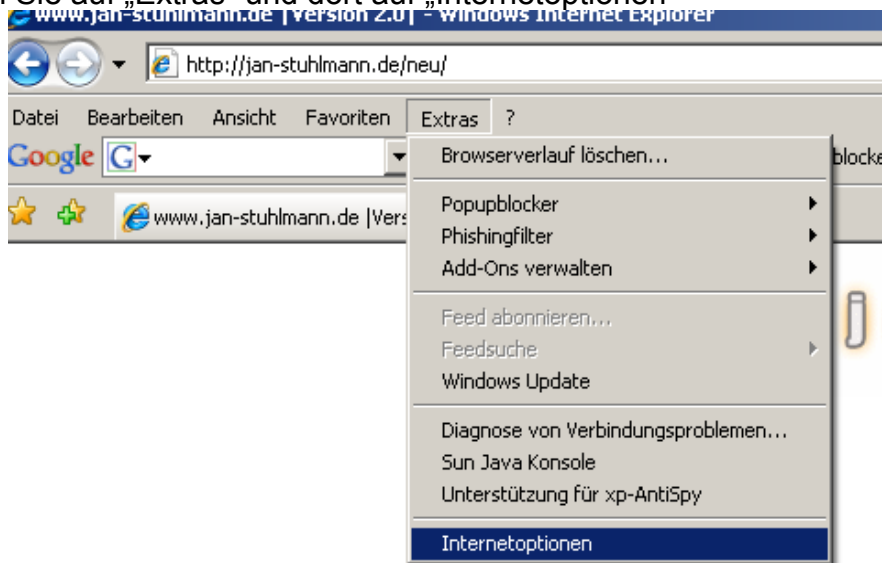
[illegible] Sie auf „Extras" und dort auf „Internetoptionen"

www.jan-stuhlmann.de | Version 2.0 | - Windows Internet Explorer

http://jan-stuhlmann.de/neu/

Datei Bearbeiten Ansicht Favoriten Extras ?

Google G

www.jan-stuhlmann.de |Vers

blocke

Browserverlauf löschen...

Popupblocker

Phishingfilter

Add-Ons verwalten

Feed abonnieren...

Feedsuche

Windows Update

Diagnose von Verbindungsproblemen...

Sun Java Konsole

Unterstützung für xp-AntiSpy

Internetoptionen